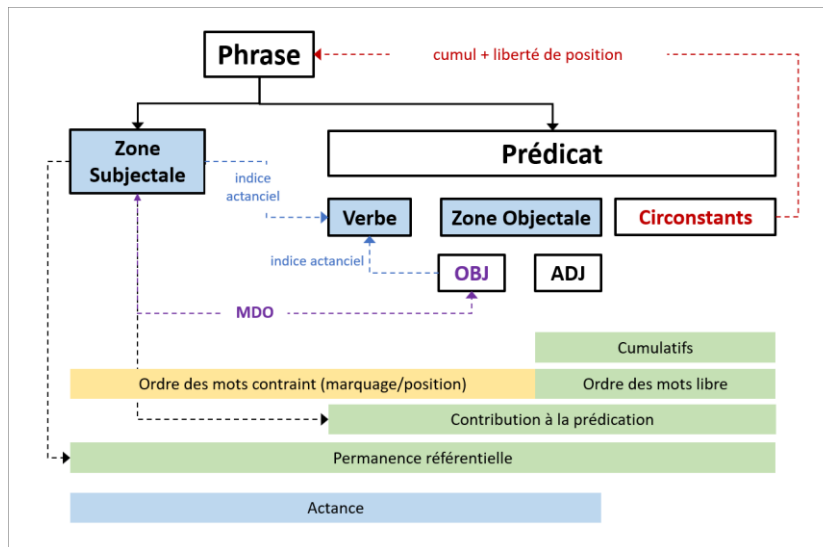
Phrase

cumul + liberté de position

Zone Subjectale

Prédicat

indice actanciel

Verbe

Zone Objectale

Circonstants

indice actanciel

OBJ

ADJ

MDO

Cumulatifs

Ordre des mots contraint (marquage/position)

Ordre des mots libre

Contribution à la prédication

Permanence référentielle

Actance